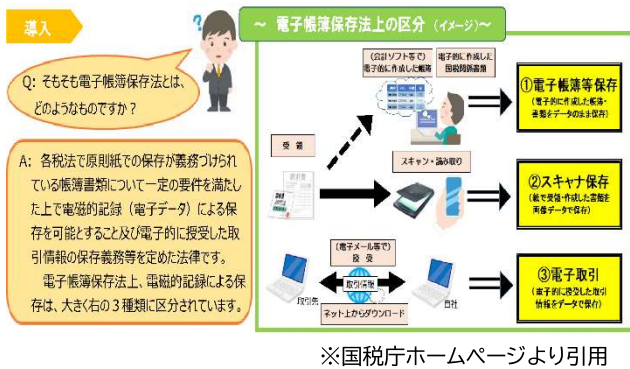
導入

Q: そもそも電子帳簿保存法とは、どのようなものですか？

A: 各税法で原則紙での保存が義務づけられている帳簿書類について一定の要件を満たした上で電磁的記録（電子データ）による保存を可能とすること及び電子的に授受した取引情報の保存義務等を定めた法律です。
電子帳簿保存法上、電磁的記録による保存は、大きく右の３種類に区分されています。

～ 電子帳簿保存法上の区分（イメージ）～

（会計ソフト等で）電子的に作成した帳簿

電子的に作成した国税関係書類

①電子帳簿等保存
（電子的に作成した帳簿・書類をデータのまま保存）

受領

請求書

スキャン・読み取り

②スキャナ保存
（紙で受領・作成した書類を画像データで保存）

（電子メール等で）授受

取引情報

取引先

自社

ネット上からダウンロード

③電子取引
（電子的に授受した取引情報をデータで保存）

※国税庁ホームページより引用